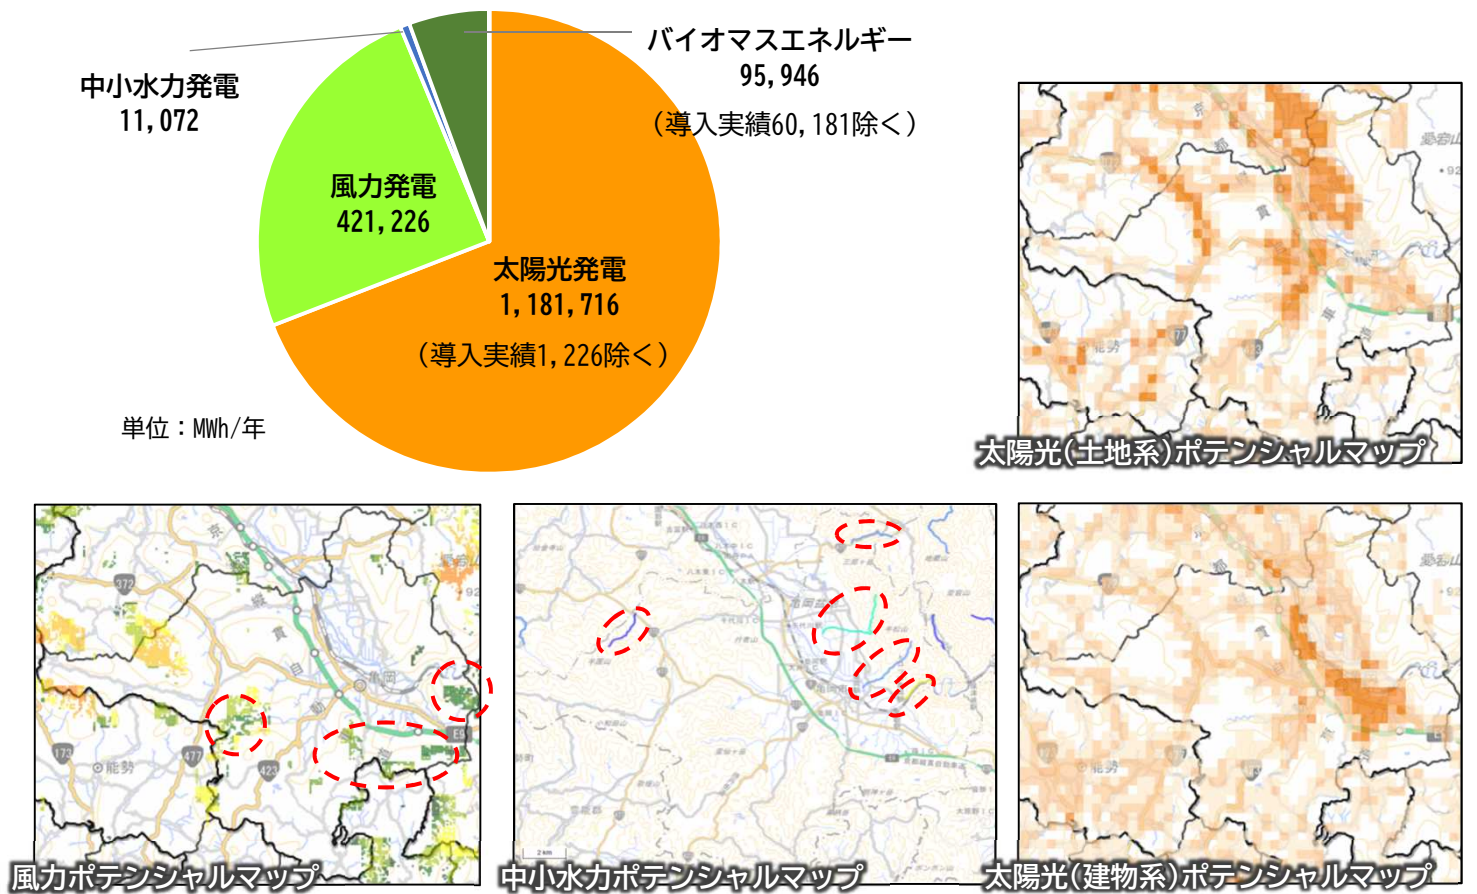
バイオマスエネルギー
95,946
（導入実績60,181除く）

中小水力発電
11,072

風力発電
421,226

太陽光発電
1,181,716
（導入実績1,226除く）

単位：MWh/年

太陽光(土地系)ポテンシャルマップ

風力ポテンシャルマップ

中小水力ポテンシャルマップ

太陽光(建物系)ポテンシャルマップ